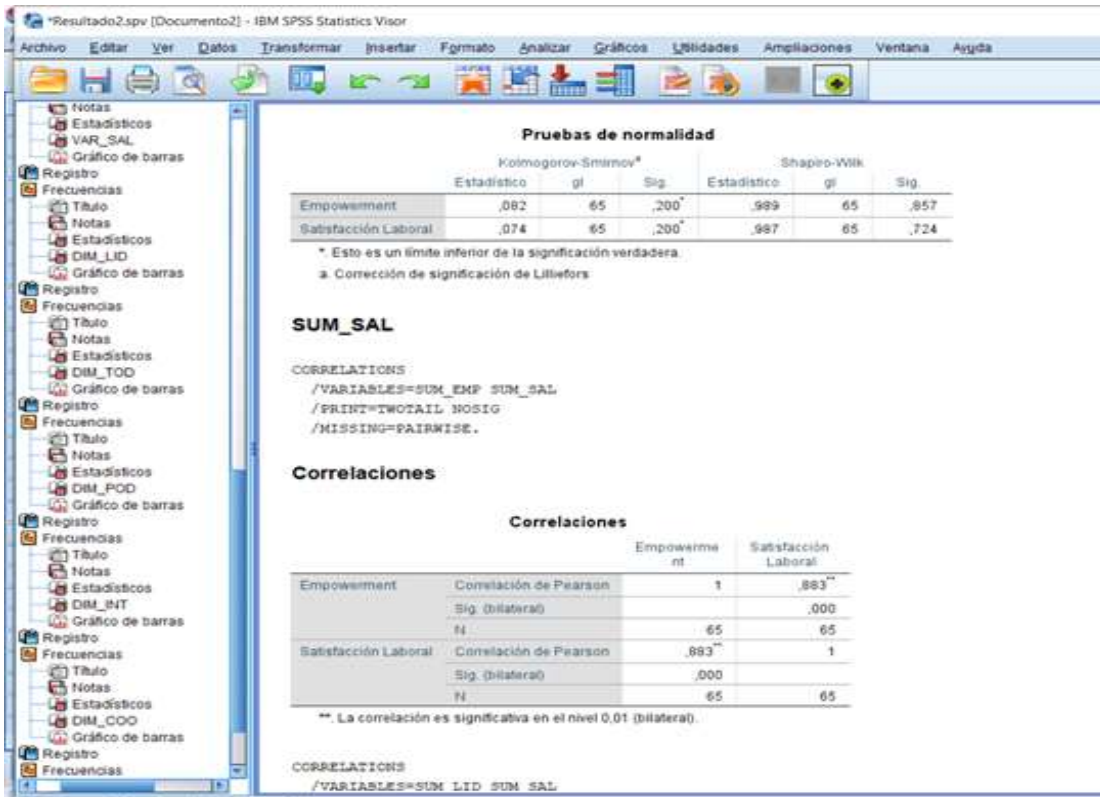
*Resultado2.spv [Documento2] - IBM SPSS Statistics Visor

Archivo Editar Ver Datos Transformar Insertar Formato Analizar Gráficos Utilidades Ampliaciones Ventana Ayuda

Notas
Estadísticos
VAR_SAL
Gráfico de barras
Registro
Frecuencias
Título
Notas
Estadísticos
DIM_LID
Gráfico de barras
Registro
Frecuencias
Título
Notas
Estadísticos
DIM_TOD
Gráfico de barras
Registro
Frecuencias
Título
Notas
Estadísticos
DIM_POD
Gráfico de barras
Registro
Frecuencias
Título
Notas
Estadísticos
DIM_INT
Gráfico de barras
Registro
Frecuencias
Título
Notas
Estadísticos
DIM_COO
Gráfico de barras
Registro
Frecuencias

Pruebas de normalidad

| | Kolmogorov-Smirnov$^a$ Estadístico | gl | Sig. | Shapiro-Wilk Estadístico | gl | Sig. |
|---|---|---|---|---|---|---|
| Empowerment | ,082 | 65 | ,200$^*$ | ,989 | 65 | ,857 |
| Satisfacción Laboral | ,074 | 65 | ,200$^*$ | ,987 | 65 | ,724 |

*. Esto es un límite inferior de la significación verdadera.

a. Corrección de significación de Lilliefors

SUM_SAL

CORRELATIONS
/VARIABLES=SUM_EMP SUM_SAL
/PRINT=TWOTAIL NOSIG
/MISSING=PAIRWISE.

Correlaciones

Correlaciones

| | | Empowerment | Satisfacción Laboral |
|---|---|---|---|
| Empowerment | Correlación de Pearson | 1 | ,883$^{**}$ |
| | Sig. (bilateral) | | ,000 |
| | N | 65 | 65 |
| Satisfacción Laboral | Correlación de Pearson | ,883$^{**}$ | 1 |
| | Sig. (bilateral) | ,000 | |
| | N | 65 | 65 |

**. La correlación es significativa en el nivel 0,01 (bilateral).

CORRELATIONS
/VARIABLES=SUM_LID SUM_SAL